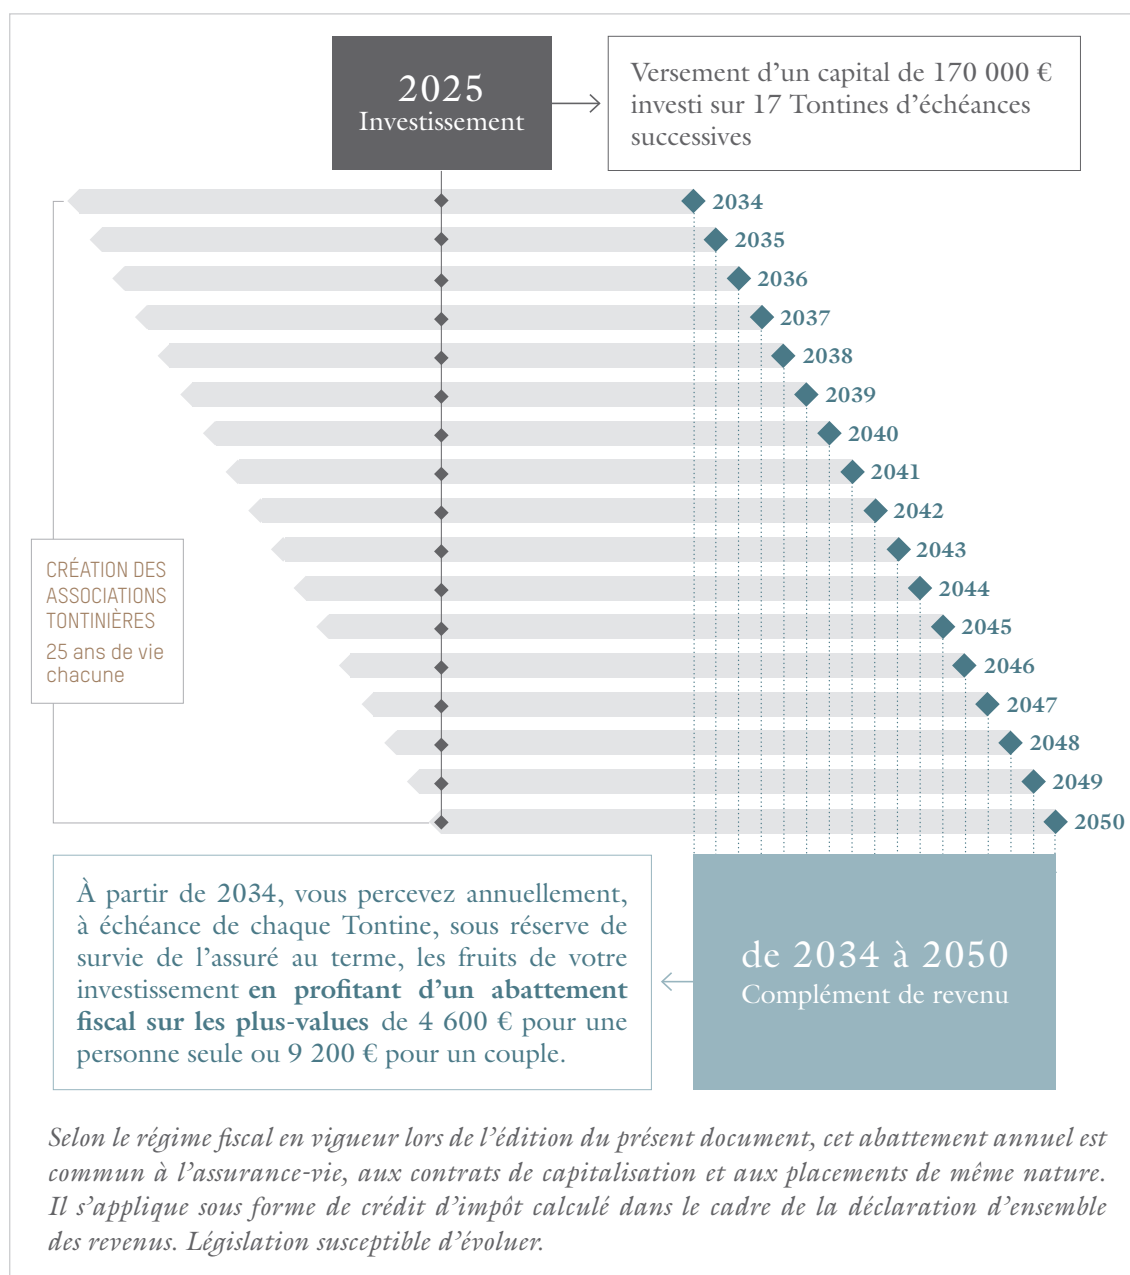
2025
Investissement

Versement d’un capital de 170 000 € investi sur 17 Tontines d’échéances successives

2034
2035
2036
2037
2038
2039
2040
2041
2042
2043
2044
2045
2046
2047
2048
2049
2050

CRÉATION DES ASSOCIATIONS TONTINIÈRES
25 ans de vie chacune

À partir de 2034, vous percevez annuellement, à échéance de chaque Tontine, sous réserve de survie de l’assuré au terme, les fruits de votre investissement **en profitant d’un abattement fiscal sur les plus-values** de 4 600 € pour une personne seule ou 9 200 € pour un couple.

de 2034 à 2050
Complément de revenu

*Selon le régime fiscal en vigueur lors de l’édition du présent document, cet abattement annuel est commun à l’assurance-vie, aux contrats de capitalisation et aux placements de même nature. Il s’applique sous forme de crédit d’impôt calculé dans le cadre de la déclaration d’ensemble des revenus. Législation susceptible d’évoluer.*